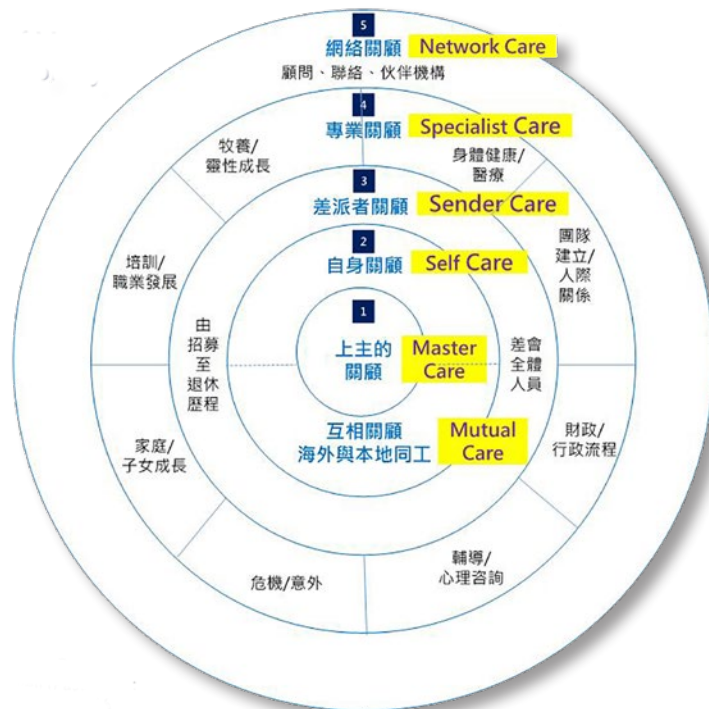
5
網絡關顧 Network Care
顧問、聯絡、伙伴機構

4
專業關顧 Specialist Care

牧養/
靈性成長

身體健康/
醫療

3
差派者關顧 Sender Care

2
自身關顧 Self Care

培訓/
職業發展

團隊
建立/
人際
關係

1
上主的
關顧
Master
Care

由
招募
至
退休
歷程

差會
全體
人員

互相關顧
海外與本地同工
Mutual
Care

家庭/
子女成長

財政/
行政流程

危機/意外

輔導/
心理咨詢